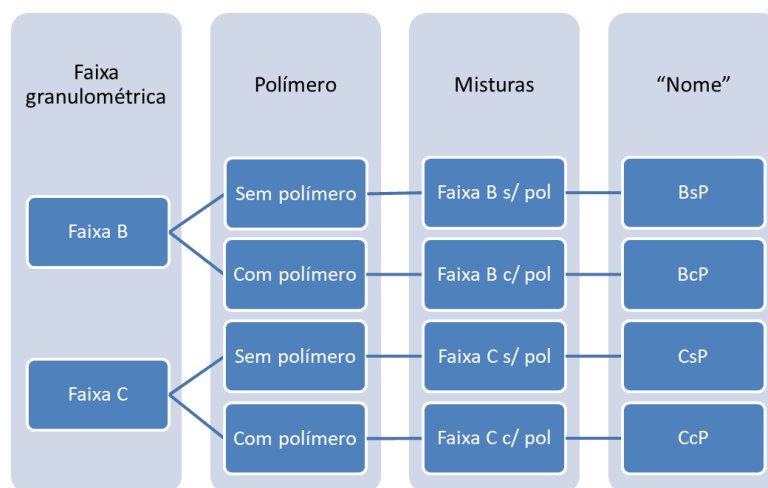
Faixa granulométrica

Polímero

Misturas

“Nome”

Faixa B

Sem polímero

Faixa B s/ pol

BsP

Com polímero

Faixa B c/ pol

BcP

Faixa C

Sem polímero

Faixa C s/ pol

CsP

Com polímero

Faixa C c/ pol

CcP